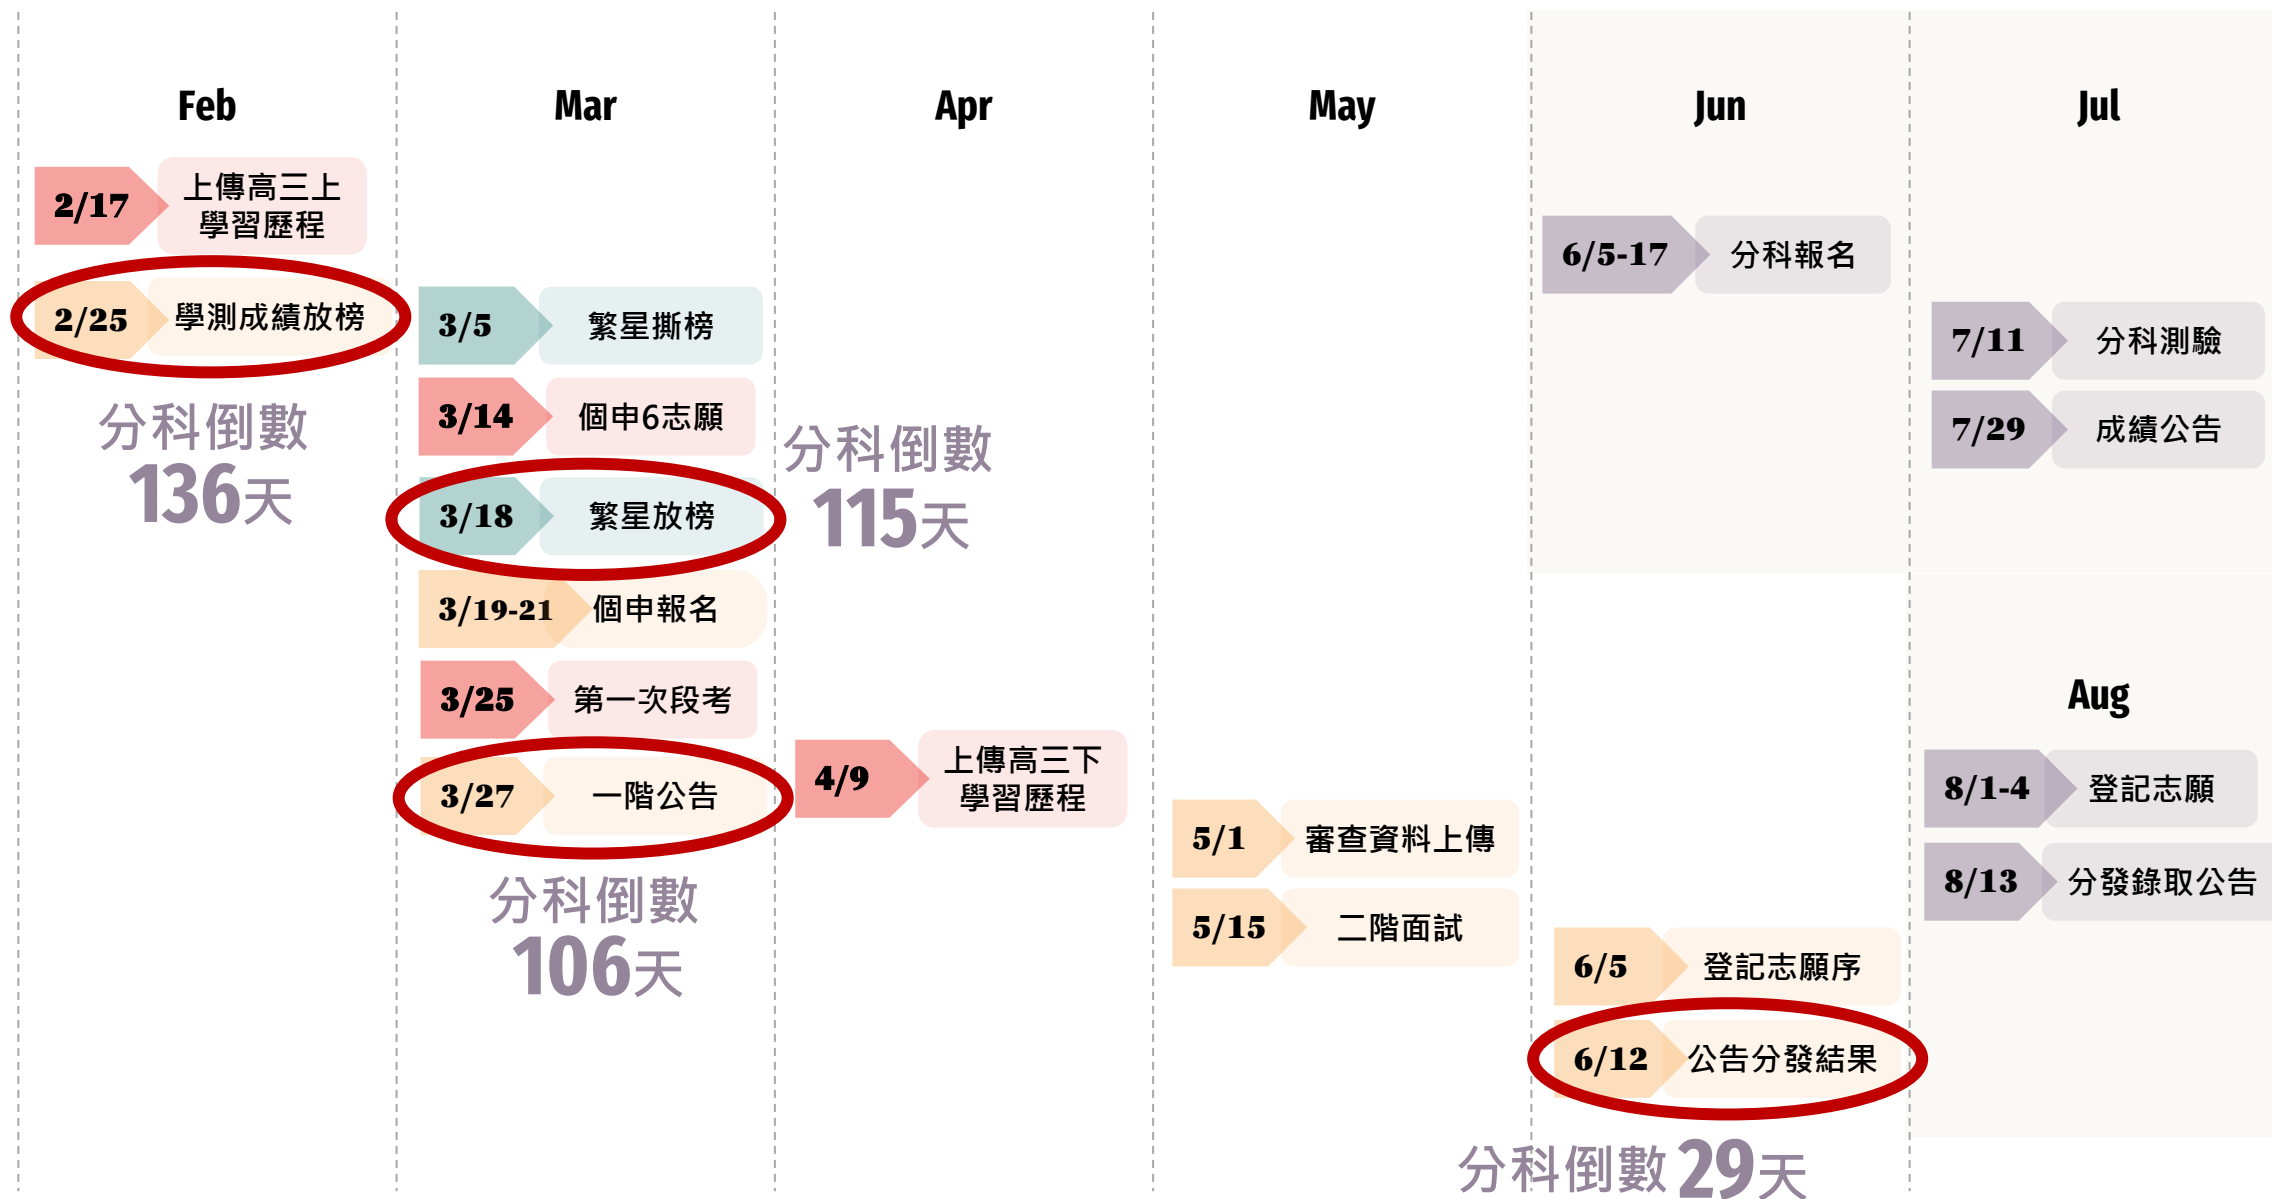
Feb

2/17 上傳高三上學習歷程

2/25 學測成績放榜

分科倒數 136天

Mar

3/5 繁星撕榜

3/14 個申6志願

3/18 繁星放榜

3/19-21 個申報名

3/25 第一次段考

3/27 一階公告

分科倒數 106天

Apr

分科倒數 115天

4/9 上傳高三下學習歷程

May

5/1 審查資料上傳

5/15 二階面試

Jun

6/5-17 分科報名

6/5 登記志願序

6/12 公告分發結果

分科倒數 29天

Jul

7/11 分科測驗

7/29 成績公告

Aug

8/1-4 登記志願

8/13 分發錄取公告